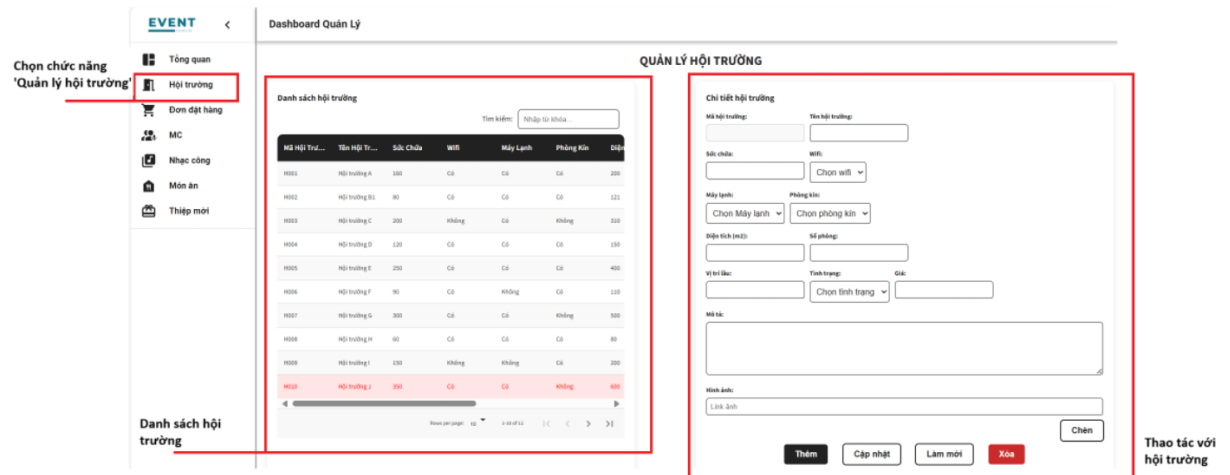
EVENT

Dashboard Quản Lý

Chọn chức năng 'Quản lý hội trường'

Tổng quan
Hội trường
Đơn đặt hàng
MC
Nhạc công
Món ăn
Thiệp mời

QUẢN LÝ HỘI TRƯỜNG

Danh sách hội trường

Tìm kiếm: Nhập từ khóa...

| Mã Hội Trư... | Tên Hội Tr... | Sức Chứa | Wifi | Máy Lạnh | Phòng Kín | Diện |
|---|---|---|---|---|---|---|
| H001 | Hội trường A | 160 | Có | Có | Có | 200 |
| H002 | Hội trường B1 | 80 | Có | Có | Có | 121 |
| H003 | Hội trường C | 200 | Không | Có | Không | 310 |
| H004 | Hội trường D | 120 | Có | Có | Có | 150 |
| H005 | Hội trường E | 250 | Có | Có | Có | 400 |
| H006 | Hội trường F | 90 | Có | Không | Có | 110 |
| H007 | Hội trường G | 300 | Có | Có | Không | 500 |
| H008 | Hội trường H | 60 | Có | Có | Có | 80 |
| H009 | Hội trường I | 150 | Không | Không | Có | 200 |
| H010 | Hội trường J | 350 | Có | Có | Không | 600 |

Rows per page: 10 1-10 of 11

Danh sách hội trường

Chi tiết hội trường

Mã hội trường:
Tên hội trường:
Sức chứa:
Wifi: Chọn wifi
Máy lạnh: Chọn Máy lạnh
Phòng kín: Chọn phòng kín
Diện tích (m2):
Số phòng:
Vị trí tầu:
Tình trạng: Chọn tình trạng
Giá:
Mô tả:
Hình ảnh:
Link ảnh
Chọn

Thêm
Cập nhật
Làm mới
Xóa

Thao tác với hội trường